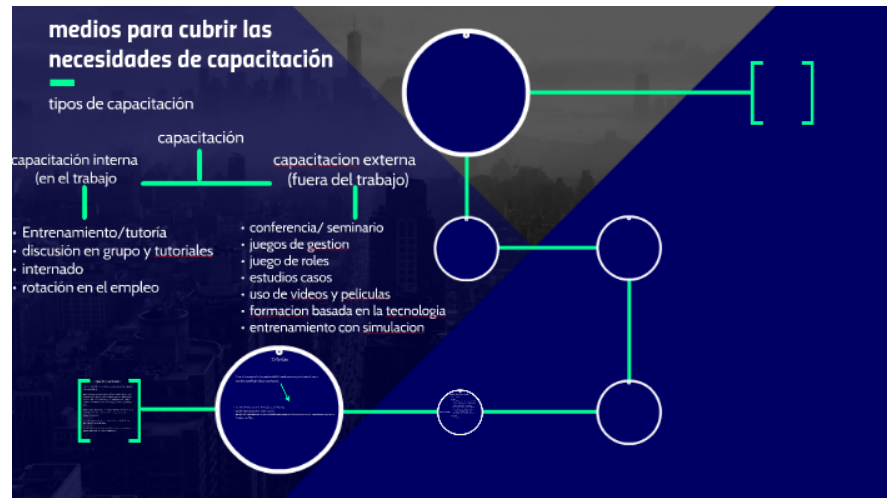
medios para cubrir las necesidades de capacitación

tipos de capacitación

capacitación

capacitación interna (en el trabajo

capacitacion externa (fuera del trabajo)

- Entrenamiento/tutoria
- discusión en grupo y tutoriales
- internado
- rotación en el empleo

- conferencia/ seminario
- juegos de gestion
- juego de roles
- estudios casos
- uso de videos y peliculas
- formacion basada en la tecnologia
- entrenamiento con simulacion